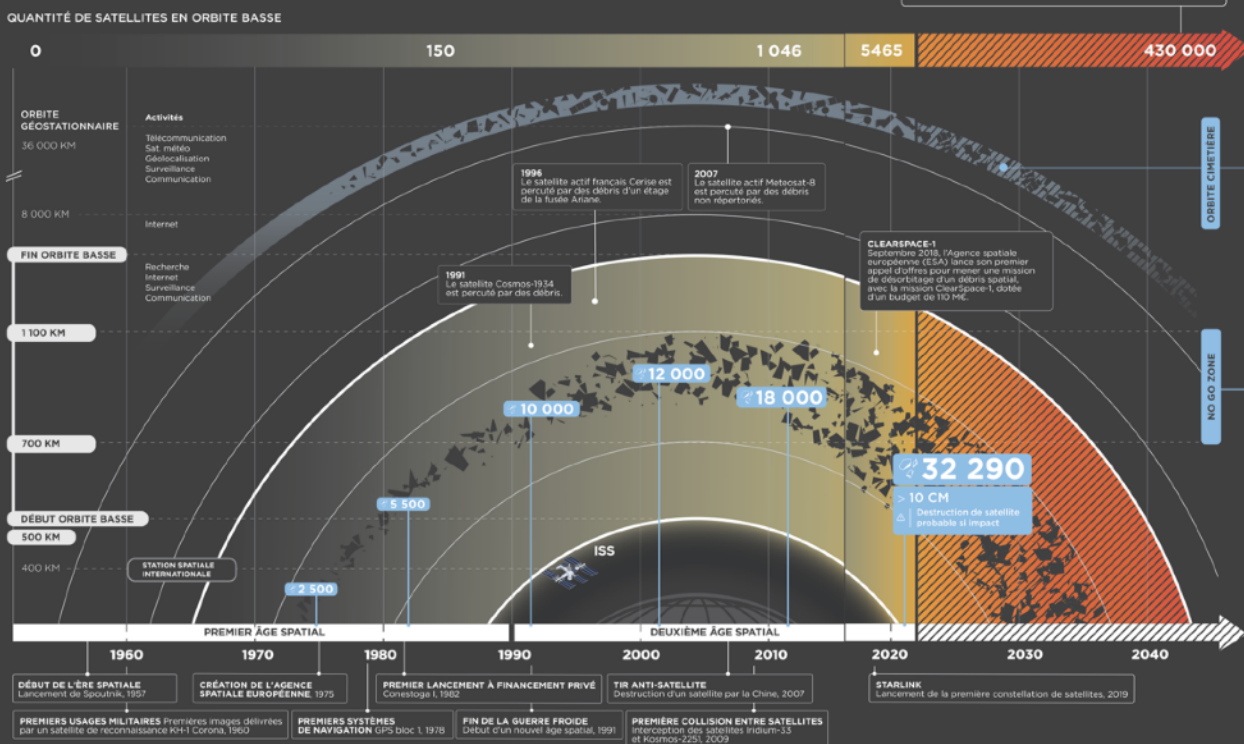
QUANTITÉ DE SATELLITES EN ORBITE BASSE

0
150
1 046
5465
430 000

ORBITE GÉOSTATIONNAIRE
36 000 KM

Activités
Télécommunication
Sat. météo
Géolocalisation
Surveillance
Communication

8 000 KM

Internet

FIN ORBITE BASSE

Recherche
Internet
Surveillance
Communication

1 100 KM

700 KM

DÉBUT ORBITE BASSE

500 KM

400 KM

STATION SPATIALE INTERNATIONALE

ORBITE CIMETIÈRE

NO GO ZONE

1996
Le satellite actif français Cerise est percuté par des débris d'un étage de la fusée Ariane.

2007
Le satellite actif Meteosat-8 est percuté par des débris non répertoriés.

CLEARSPACE-1
Septembre 2018, l'Agence spatiale européenne (ESA) lance son premier appel d'offres pour mener une mission de désorbitage d'un débris spatial, avec la mission ClearSpace-1, dotée d'un budget de 110 M€.

1991
Le satellite Cosmos-1934 est percuté par des débris.

12 000
10 000
18 000
32 290
> 10 CM
Destruction de satellite probable si impact
5 500
2 500

ISS

PREMIER ÂGE SPATIAL
DEUXIÈME ÂGE SPATIAL

1960
1970
1980
1990
2000
2010
2020
2030
2040

DÉBUT DE L'ÈRE SPATIALE
Lancement de Spoutnik, 1957

CRÉATION DE L'AGENCE SPATIALE EUROPÉENNE, 1975

PREMIER LANCEMENT À FINANCEMENT PRIVÉ
Conestoga I, 1982

TIR ANTI-SATELLITE
Destruction d'un satellite par la Chine, 2007

STARLINK
Lancement de la première constellation de satellites, 2019

PREMIERS USAGES MILITAIRES Premières images délivrées par un satellite de reconnaissance KH-1 Corona, 1960

PREMIERS SYSTÈMES DE NAVIGATION GPS bloc 1, 1978

FIN DE LA GUERRE FROIDE
Début d'un nouvel âge spatial, 1991

PREMIÈRE COLLISION ENTRE SATELLITES
Interception des satellites Iridium-33 et Kosmos-2251, 2009